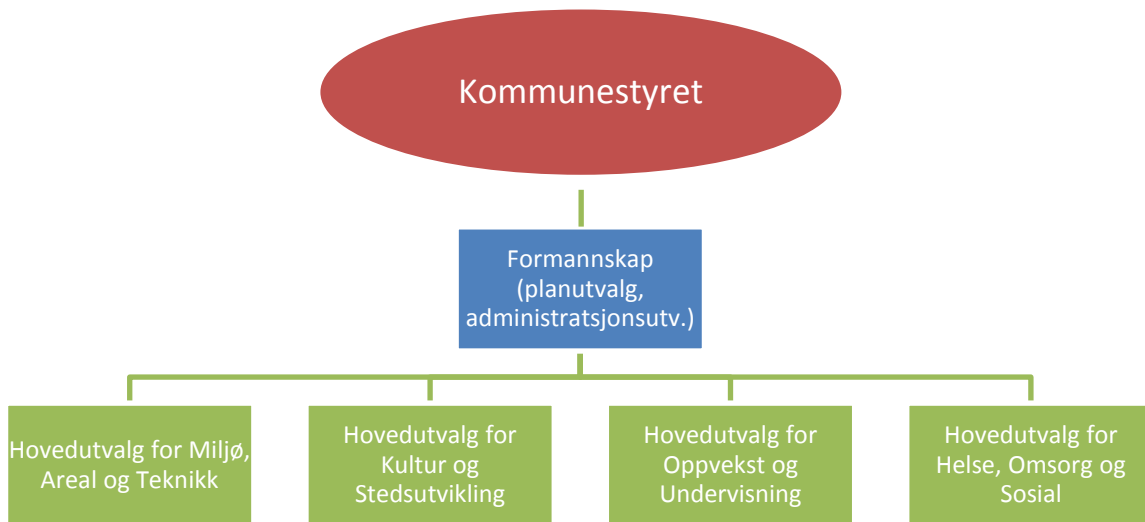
Kommunestyret

Formannskap (planutvalg, administratsjonsutv.)

Hovedutvalg for Miljø, Areal og Teknikk

Hovedutvalg for Kultur og Stedsutvikling

Hovedutvalg for Oppvekst og Undervisning

Hovedutvalg for Helse, Omsorg og Sosial